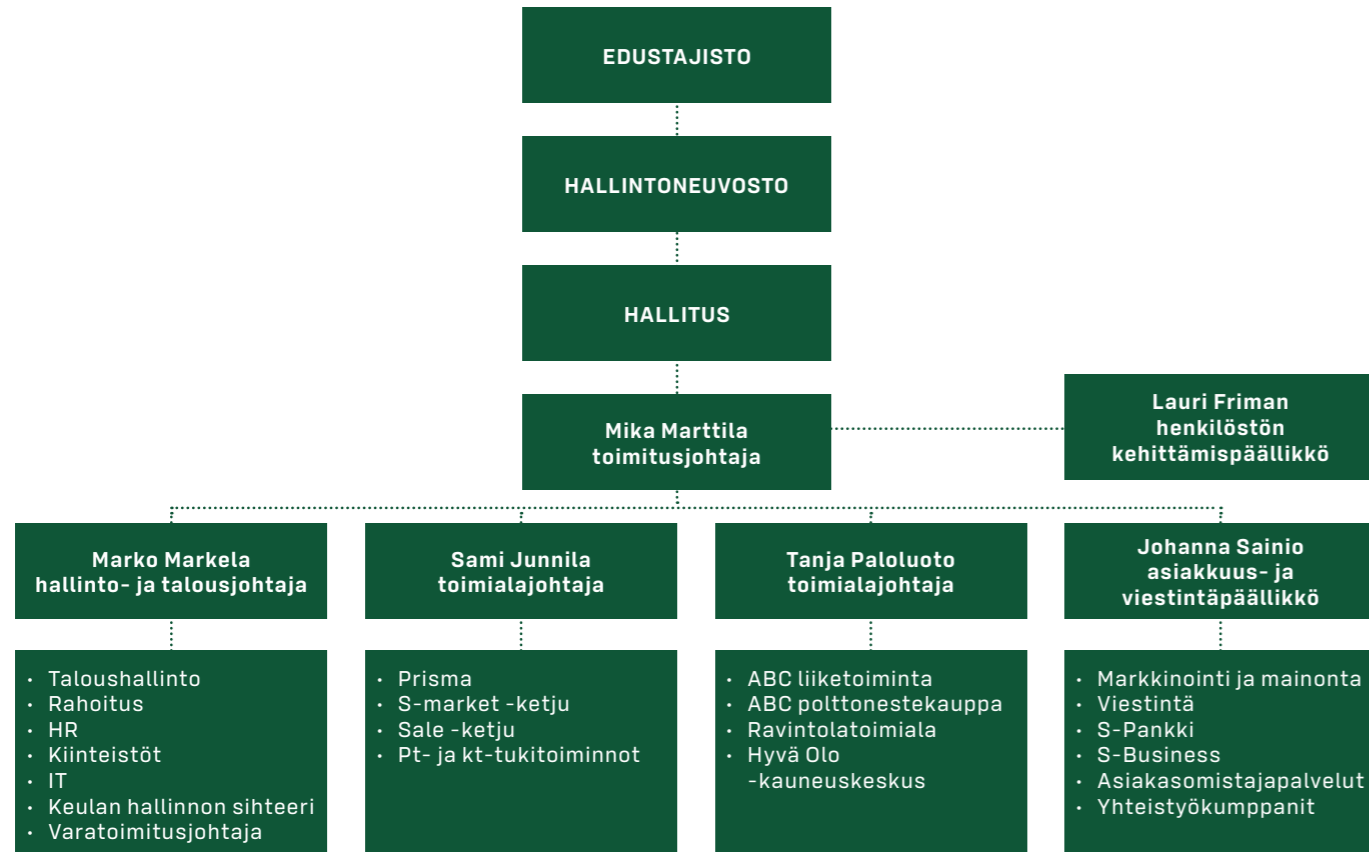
EDUSTAJISTO

HALLINTONEUVOSTO

HALLITUS

Mika Marttila
toimitusjohtaja

Lauri Friman
henkilöstön
kehittämispäällikkö

Marko Markela
hallinto- ja talousjohtaja

- Taloushallinto
- Rahoitus
- HR
- Kiinteistöt
- IT
- Keulan hallinnon sihteeri
- Varatoimitusjohtaja

Sami Junnila
toimialajohtaja

- Prisma
- S-market -ketju
- Sale -ketju
- Pt- ja kt-tukitoiminnot

Tanja Paloluoto
toimialajohtaja

- ABC liiketoiminta
- ABC polttonestekauppa
- Ravintolatoimiala
- Hyvä Olo -kauneuskeskus

Johanna Sainio
asiakkuus- ja
viestintäpäällikkö

- Markkinointi ja mainonta
- Viestintä
- S-Pankki
- S-Business
- Asiakasomistajapalvelut
- Yhteistyökumppanit